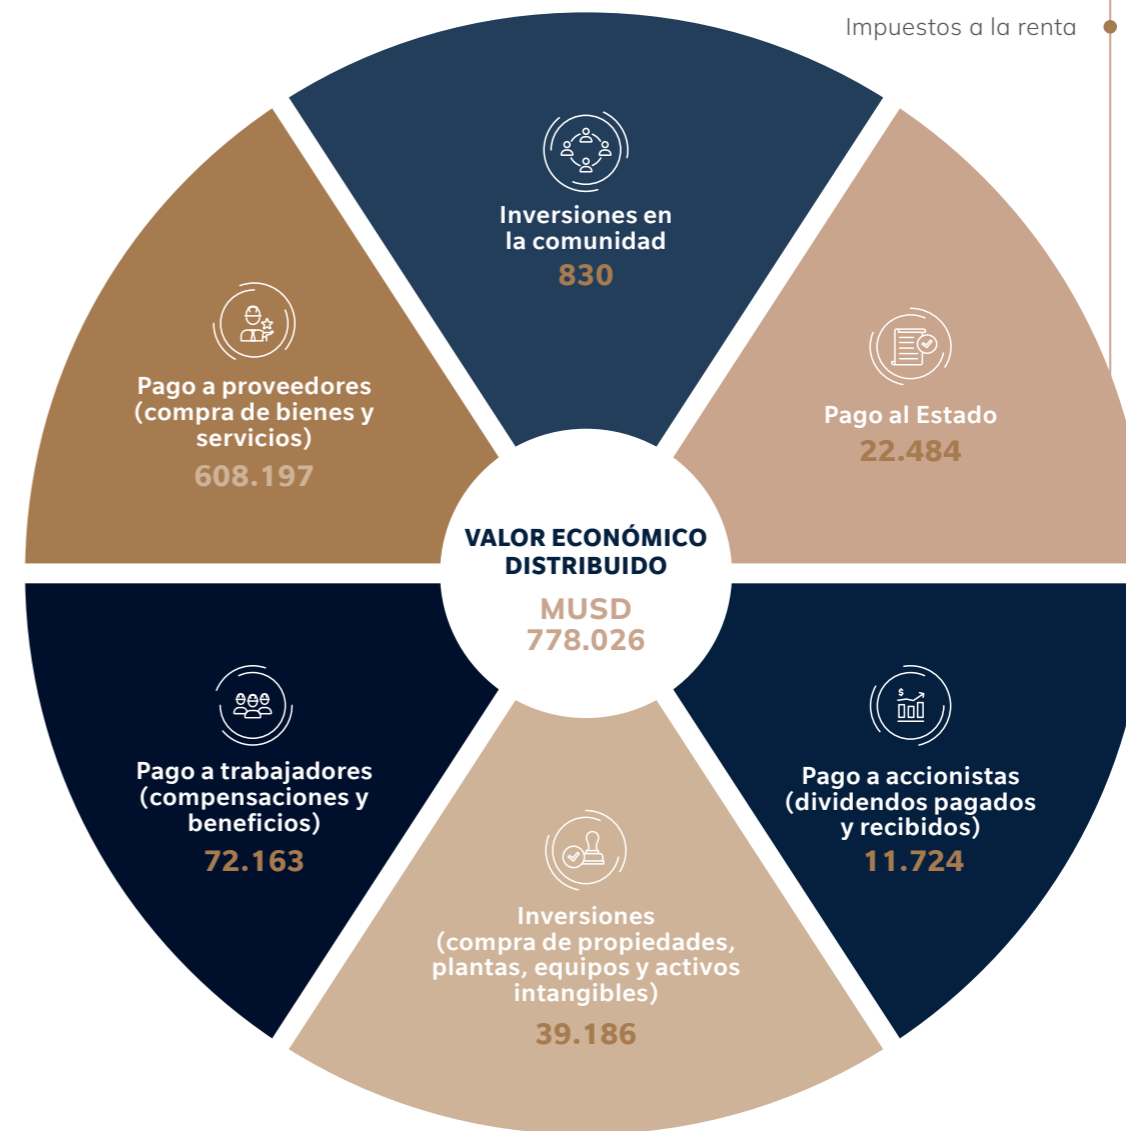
Impuestos a la renta

Inversiones en la comunidad
830

Pago a proveedores (compra de bienes y servicios)
608.197

Pago al Estado
22.484

VALOR ECONÓMICO DISTRIBUIDO
MUSD
778.026

Pago a trabajadores (compensaciones y beneficios)
72.163

Pago a accionistas (dividendos pagados y recibidos)
11.724

Inversiones (compra de propiedades, plantas, equipos y activos intangibles)
39.186